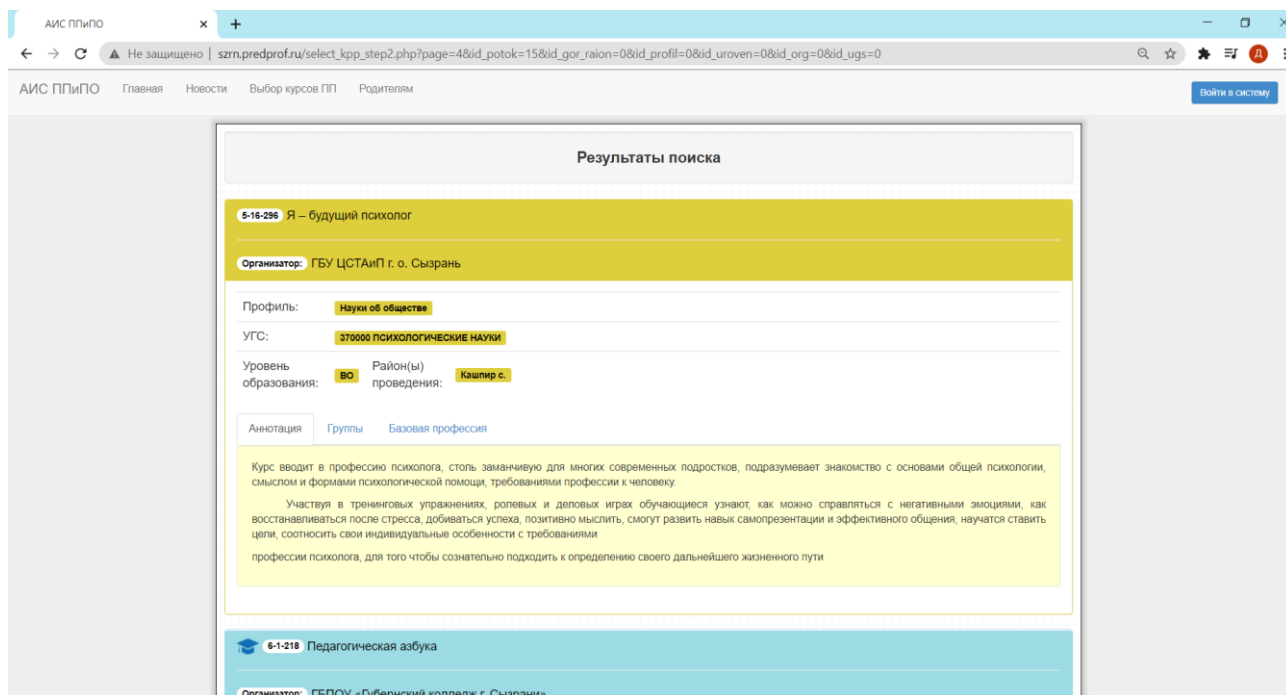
АИС ППиПО ×

Не защищено | szrn.predprof.ru/select_kpp_step2.php?page=4&id_potok=15&id_gor_raion=0&id_profil=0&id_uroven=0&id_org=0&id_ugs=0

Д

АИС ППиПО Главная Новости Выбор курсов ПП Родителям

Войти в систему

Результаты поиска

5-16-296 Я – будущий психолог

Организатор: ГБУ ЦСТАиП г. о. Сызрань

Профиль: Науки об обществе

УГС: 370000 ПСИХОЛОГИЧЕСКИЕ НАУКИ

Уровень образования: ВО Район(ы) проведения: Кашпир с.

Аннотация Группы Базовая профессия

Курс вводит в профессию психолога, столь заманчивую для многих современных подростков, подразумевает знакомство с основами общей психологии, смыслом и формами психологической помощи, требованиями профессии к человеку.

Участвуя в тренинговых упражнениях, ролевых и деловых играх обучающиеся узнают, как можно справляться с негативными эмоциями, как восстанавливаться после стресса, добиваться успеха, позитивно мыслить, смогут развить навык самопрезентации и эффективного общения, научатся ставить цели, соотносить свои индивидуальные особенности с требованиями

профессии психолога, для того чтобы сознательно подходить к определению своего дальнейшего жизненного пути

6-1-218 Педагогическая азбука

Организатор: ГБПОУ «Губернский колледж г. Сызрани»